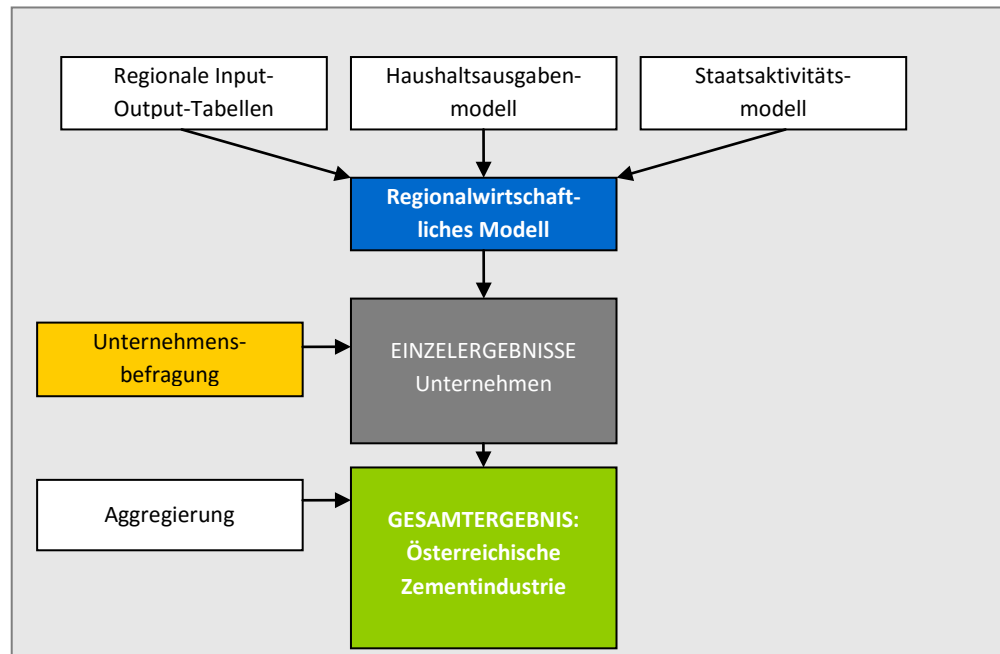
Regionale Input-Output-Tabellen

Haushaltsausgabenmodell

Staatsaktivitätsmodell

Regionalwirtschaftliches Modell

Unternehmensbefragung

EINZELERGEBNISSE Unternehmen

Aggregierung

GESAMTERGEBNIS: Österreichische Zementindustrie